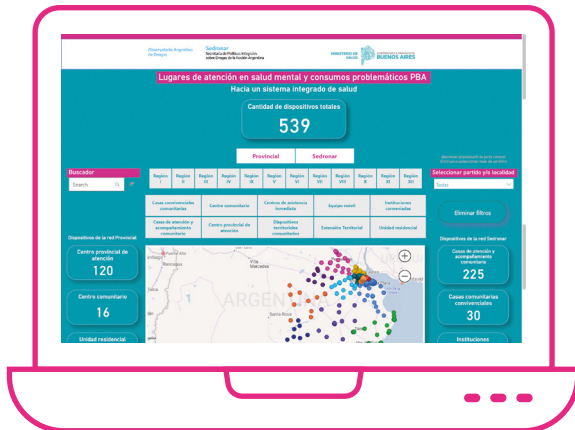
Observatorio Argentino de Drogas

Sedronar
Secretaría de Políticas Integrales sobre Drogas de la Nación Argentina

MINISTERIO DE SALUD

BUENOS AIRES

Lugares de atención en salud mental y consumos problemáticos PBA

Hacia un sistema integrado de salud

Cantidad de dispositivos totales

539

Provincial

Sedronar

Buscador

Search

| Región I | Región II | Región III | Región IV | Región IX | Región V | Región VI | Región VII | Región VIII | Región X | Región XI | Región XII |
|---|---|---|---|---|---|---|---|---|---|---|---|

Seleccionar partido y/o localidad

Todos

| Casas convivenciales comunitarias | Centro comunitario | Centros de asistencia inmediata | Equipo móvil | Instituciones conveniadas |
|---|---|---|---|---|
| Casas de atención y acompañamiento comunitario | Centro provincial de atención | Dispositivos territoriales comunitarios | Extensión Territorial | Unidad residencial |

Eliminar filtros

Dispositivos de la red Provincial

Centro provincial de atención

120

Centro comunitario

16

Unidad residencial

Dispositivos de la red Sedronar

Casas de atención y acompañamiento comunitario

225

Casas comunitarias convivenciales

30

Instituciones

ARGENTINA